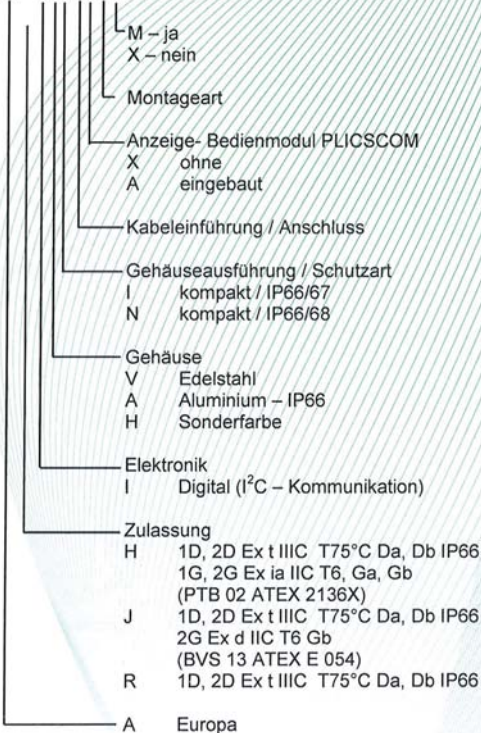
M – ja
X – nein

Montageart

Anzeige- Bedienmodul PLICSCOM
X ohne
A eingebaut

Kabeleinführung / Anschluss

Gehäuseausführung / Schutzart
I kompakt / IP66/67
N kompakt / IP66/68

Gehäuse
V Edelstahl
A Aluminium – IP66
H Sonderfarbe

Elektronik
I Digital ($I^2C$ – Kommunikation)

Zulassung
H 1D, 2D Ex t IIIC T75°C Da, Db IP66
1G, 2G Ex ia IIC T6, Ga, Gb
(PTB 02 ATEX 2136X)
J 1D, 2D Ex t IIIC T75°C Da, Db IP66
2G Ex d IIC T6 Gb
(BVS 13 ATEX E 054)
R 1D, 2D Ex t IIIC T75°C Da, Db IP66

A Europa